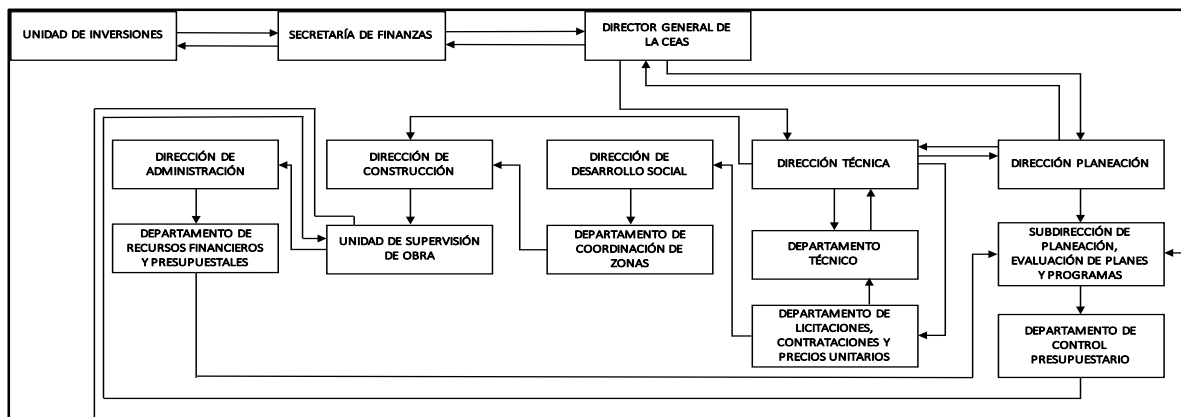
UNIDAD DE INVERSIONES

SECRETARÍA DE FINANZAS

DIRECTOR GENERAL DE LA CEAS

DIRECCIÓN DE ADMINISTRACIÓN

DEPARTAMENTO DE RECURSOS FINANCIEROS Y PRESUPUESTALES

DIRECCIÓN DE CONSTRUCCIÓN

UNIDAD DE SUPERVISIÓN DE OBRA

DIRECCIÓN DE DESARROLLO SOCIAL

DEPARTAMENTO DE COORDINACIÓN DE ZONAS

DIRECCIÓN TÉCNICA

DEPARTAMENTO TÉCNICO

DEPARTAMENTO DE LICITACIONES, CONTRATACIONES Y PRECIOS UNITARIOS

DIRECCIÓN PLANEACIÓN

SUBDIRECCIÓN DE PLANEACIÓN, EVALUACIÓN DE PLANES Y PROGRAMAS

DEPARTAMENTO DE CONTROL PRESUPUESTARIO